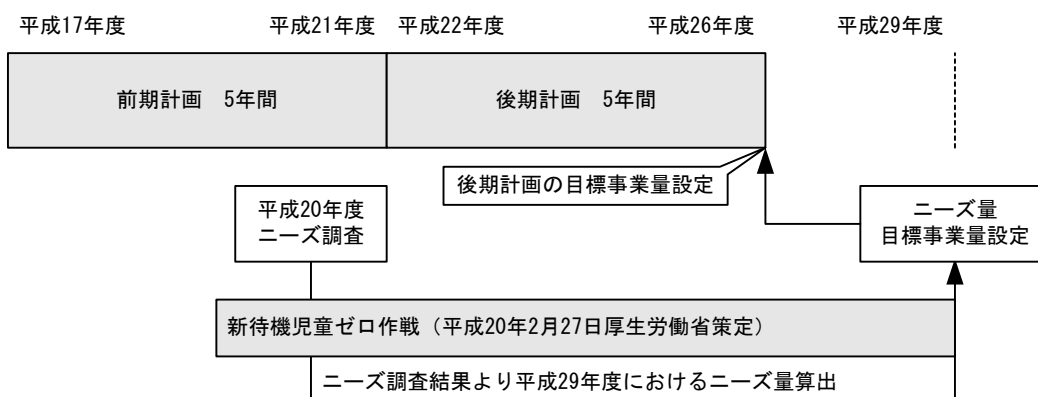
平成17年度　平成21年度　平成22年度　平成26年度　平成29年度

前期計画　5年間

後期計画　5年間

後期計画の目標事業量設定

平成20年度
ニーズ調査

ニーズ量
目標事業量設定

新待機児童ゼロ作戦（平成20年2月27日厚生労働省策定）

ニーズ調査結果より平成29年度におけるニーズ量算出